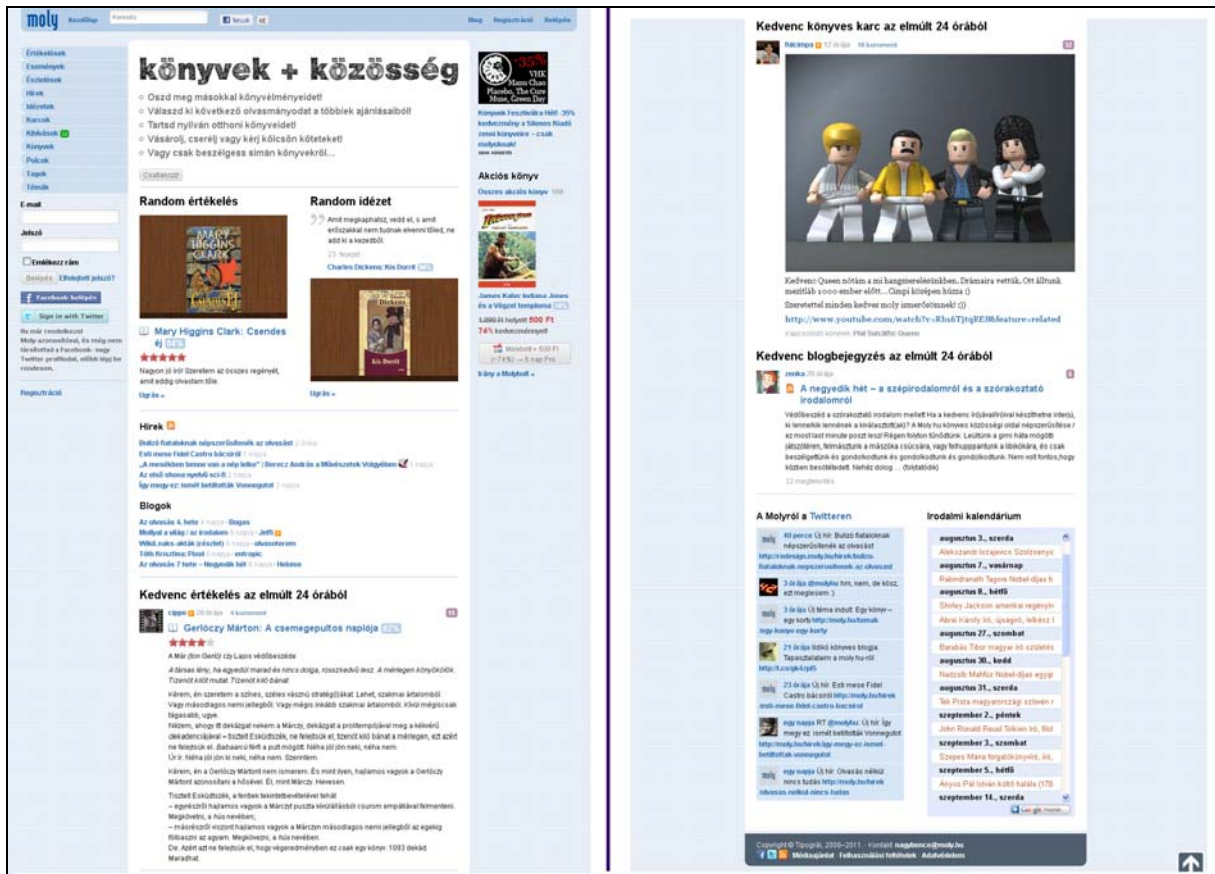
moly Kezdőlap Keresés Blog Regisztráció Belépés

Értékelések
Események
Értesítések
Hírek
Idézetek
Karcok
Kihívások
Könyvek
Polcok
Tagok
Témák

E-mail
Jelszó
Emlékezz rám
Belépés Elfelejtett jelszó?
Facebook belépés
Sign in with Twitter

Regisztráció

könyvek + közösség

Oszd meg másokkal könyvélményeidet!
Válaszd ki következő olvasmányodat a többiek ajánlásaiból!
Tartsd nyilván otthoni könyveidet!
Vásárolj, cserélj vagy kérj kölcsön köteteket!
Vagy csak beszélgess simán könyvekről…

Csatlakozz!

Random értékelés

Mary Higgins Clark: Csendes éj

Nagyon jó író! Szeretem az összes regényét, amit eddig olvastam tőle.

Ugrás »

Random idézet

Amit megkaphatsz, vedd el, s amit erőszakkal nem tudnak elvenni tőled, ne add ki a kezedből.

Charles Dickens: Kis Dorrit

Ugrás »

Hírek

Bulizó fiataloknak népszerűsítenék az olvasást
Esti mese Fidel Castro bácsitól
„A mesékben benne van a nép lelke" | Berecz András a Művészetek Völgyében
Az első olvasónyelvű sci-fi
Így megy ez: ismét betiltották Vonnegutot

Blogok

Az olvasás 4. hete
Mollyal a világ / az irodalom
Wiki-suks-akták (részlet)
Tóth Krisztina: Pixel
Az olvasás 7 hete – Negyedik hét

Kedvenc értékelés az elmúlt 24 órából

Gerlóczy Márton: A csemegepultos naplója

Kedvenc könyves karc az elmúlt 24 órából

Kedvenc Queen nótám a mi hangszerelésünkben. Drámaira vettük. Ott álltunk mentláb 1000 ember előtt... Cimpi középen húzza :)
Szeretettel minden kedves moly ismerősömnek! :))
http://www.youtube.com/watch?v=Rhs6TjtqRE8&feature=related

Kedvenc blogbejegyzés az elmúlt 24 órából

A negyedik hét – a szépirodalomról és a szórakoztató irodalomról

A Molyról a Twitteren

Irodalmi kalendárium

augusztus 3., szerda
augusztus 7., vasárnap
augusztus 8., hétfő
augusztus 27., szombat
augusztus 30., kedd
augusztus 31., szerda
szeptember 2., péntek
szeptember 3., szombat
szeptember 5., hétfő
szeptember 14., szerda

Akciós könyv

500 Ft
74% kedvezmény

Irány a Molybolt »

Copyright © Tipográf, 2009–2011 · Kontakt: nagybence@moly.hu
Médiaajánlat Felhasználási feltételek Adatvédelem